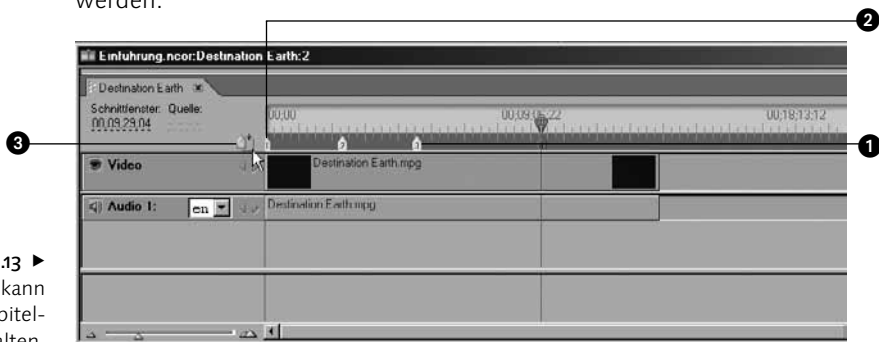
werden.

Einfuhrung.ncor:Destination Earth:2

Destination Earth

Schnittfenster: Quelle:
00;09;29;04

00;00
00;09;05;22
00;18;13;12

1
2
3

Video
Destination Earth.mpg

Audio 1:
en
Destination Earth.mpg

❶
❷
❸

.13 ▶
kann
itel-
lten